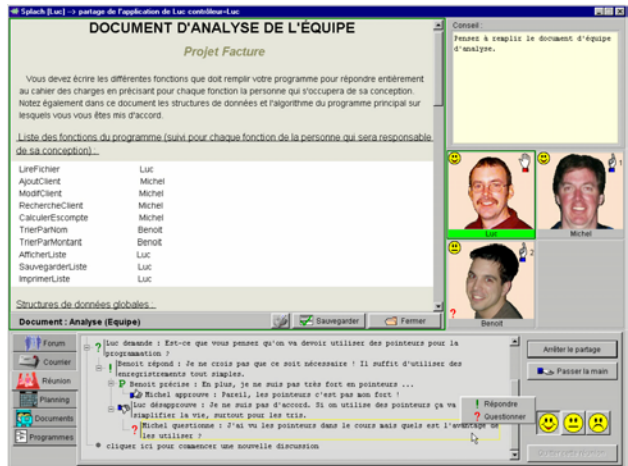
Splach [Luc] -> partage de l'application de Luc contrôleur=Luc

DOCUMENT D'ANALYSE DE L'ÉQUIPE

Projet Facture

Vous devez écrire les différentes fonctions que doit remplir votre programme pour répondre entièrement au cahier des charges en précisant pour chaque fonction la personne qui s'occupera de sa conception. Notez également dans ce document les structures de données et l'algorithme du programme principal sur lesquels vous vous êtes mis d'accord.

Liste des fonctions du programme (suivi pour chaque fonction de la personne qui sera responsable de sa conception) :

| | |
|---|---|
| LireFichier | Luc |
| AjoutClient | Michel |
| ModifClient | Michel |
| RechercheClient | Michel |
| CalculerEscompte | Michel |
| TrierParNom | Benoit |
| TrierParMontant | Benoit |
| AfficherListe | Luc |
| SauvegarderListe | Luc |
| ImprimerListe | Luc |

Structures de données globales :

Document : Analyse (Equipe)

Sauvegarder

Fermer

Conseil

Pensez à remplir le document d'équipe d'analyse.

Luc

Michel

Benoit

Forum

Courrier

Réunion

Planning

Documents

Programmes

Luc demande : Est-ce que vous pensez qu'on va devoir utiliser des pointeurs pour la programmation ?

Benoit répond : Je ne crois pas que ce soit nécessaire ! Il suffit d'utiliser des enregistrements tout simples.

Benoit précise : En plus, je ne suis pas très fort en pointeurs ...

Michel approuve : Pareil, les pointeurs c'est pas mon fort !

Luc désapprouve : Je ne suis pas d'accord. Si on utilise des pointeurs ça va simplifier la vie, surtout pour les tris.

Michel questionne : J'ai vu les pointeurs dans le cours mais quels est l'avantage de les utiliser ?

cliquer ici pour commencer une nouvelle discussion

Répondre

Questionner

Arrêter le partage

Passer la main

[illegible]